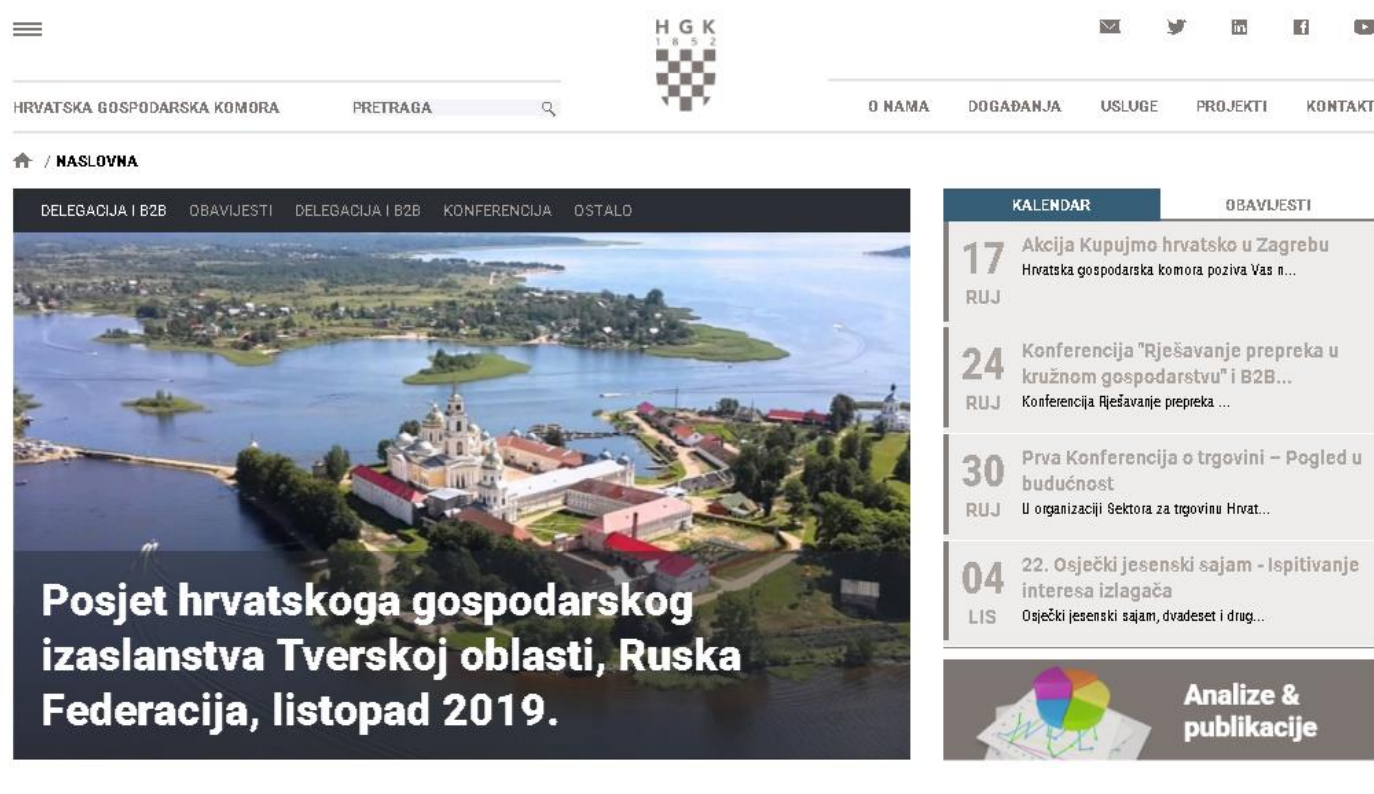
HGK
1852

HRVATSKA GOSPODARSKA KOMORA PRETRAGA

O NAMA DOGAĐANJA USLUGE PROJEKTI KONTAKT

/ NASLOVNA

DELEGACIJA I B2B OBAVIJESTI DELEGACIJA I B2B KONFERENCIJA OSTALO

Posjet hrvatskoga gospodarskog izaslanstva Tverskoj oblasti, Ruska Federacija, listopad 2019.

KALENDAR OBAVIJESTI

17 RUJ Akcija Kupujmo hrvatsko u Zagrebu
Hrvatska gospodarska komora poziva Vas n...

24 RUJ Konferencija "Rješavanje prepreka u kružnom gospodarstvu" i B2B...
Konferencija Rješavanje prepreka ...

30 RUJ Prva Konferencija o trgovini – Pogled u budućnost
U organizaciji Sektora za trgovinu Hrvat...

04 LIS 22. Osječki jesenski sajam - Ispitivanje interesa izlagača
Osječki jesenski sajam, dvadeset i drug...

Analize & publikacije